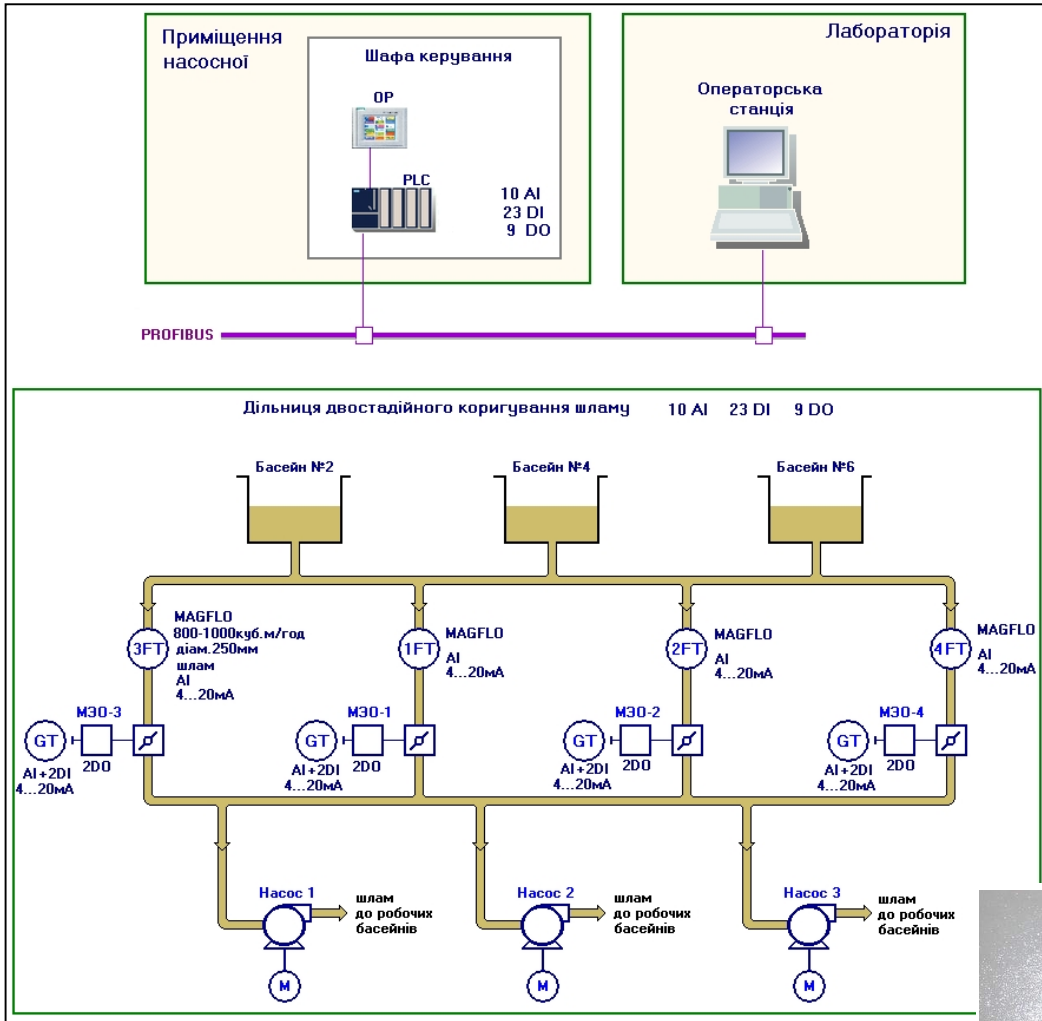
Приміщення насосної

Шафа керування

OP

PLC

10 AI
23 DI
9 DO

Лабораторія

Операторська станція

PROFIBUS

Дільниця двостадійного коригування шламу 10 AI 23 DI 9 DO

Басейн №2

Басейн №4

Басейн №6

3FT
MAGFLO
800-1000куб.м/год
діам.250мм
шлам
AI
4...20мА

1FT
MAGFLO
AI
4...20мА

2FT
MAGFLO
AI
4...20мА

4FT
MAGFLO
AI
4...20мА

GT
AI+2DI
4...20мА
МЗО-3
2DO

GT
AI+2DI
4...20мА
МЗО-1
2DO

GT
AI+2DI
4...20мА
МЗО-2
2DO

GT
AI+2DI
4...20мА
МЗО-4
2DO

Насос 1
шлам до робочих басейнів
M

Насос 2
шлам до робочих басейнів
M

Насос 3
шлам до робочих басейнів
M